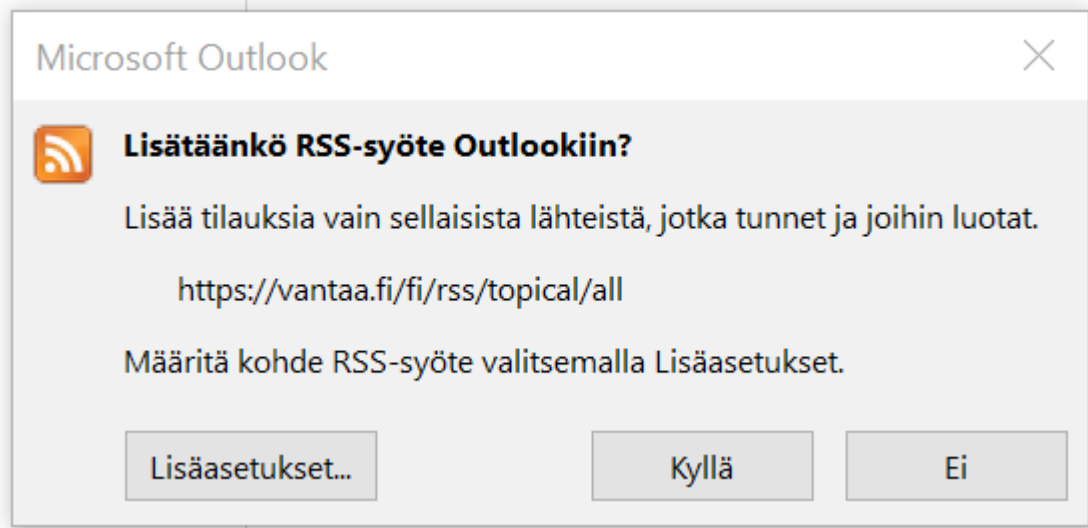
Microsoft Outlook

Lisätäänkö RSS-syöte Outlookiin?

Lisää tilauksia vain sellaisista lähteistä, jotka tunnet ja joihin luotat.

https://vantaa.fi/fi/rss/topical/all

Määritä kohde RSS-syöte valitsemalla Lisäasetukset.

Lisäasetukset...

Kyllä

Ei